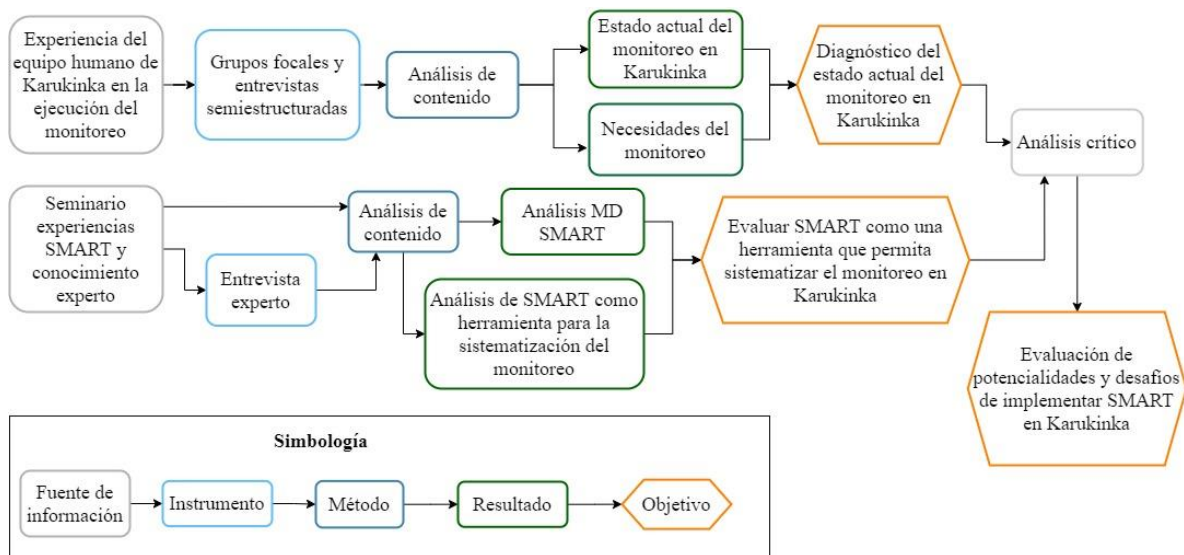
Experiencia del equipo humano de Karukinka en la ejecución del monitoreo

Grupos focales y entrevistas semiestructuradas

Análisis de contenido

Estado actual del monitoreo en Karukinka

Necesidades del monitoreo

Diagnóstico del estado actual del monitoreo en Karukinka

Análisis crítico

Seminario experiencias SMART y conocimiento experto

Entrevista experto

Análisis de contenido

Análisis MD SMART

Análisis de SMART como herramienta para la sistematización del monitoreo

Evaluar SMART como una herramienta que permita sistematizar el monitoreo en Karukinka

Evaluación de potencialidades y desafíos de implementar SMART en Karukinka

Simbología

Fuente de información

Instrumento

Método

Resultado

Objetivo